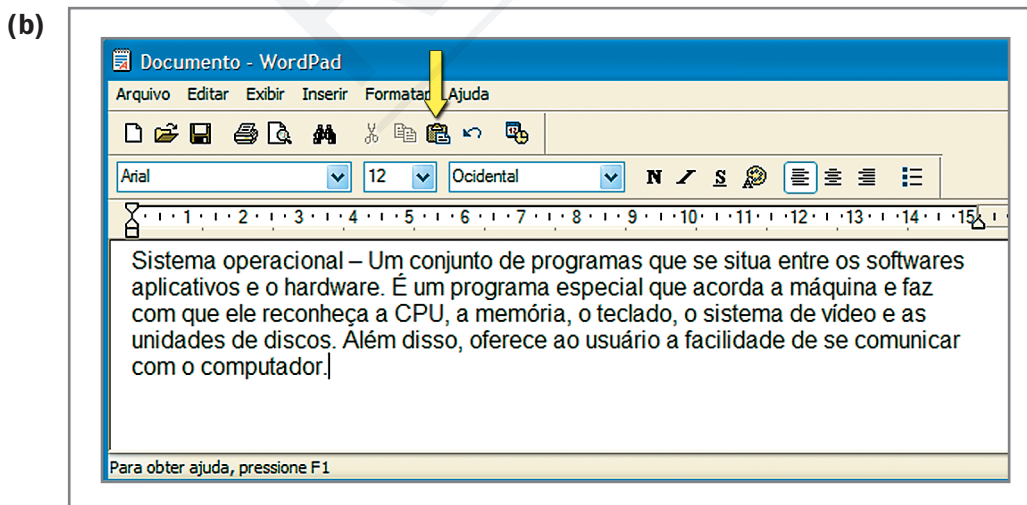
(b)

Documento - WordPad

Arquivo Editar Exibir Inserir Formatar Ajuda

Arial 12 Ocidental N S

1 2 3 4 5 6 7 8 9 10 11 12 13 14 15

Sistema operacional – Um conjunto de programas que se situa entre os softwares aplicativos e o hardware. É um programa especial que acorda a máquina e faz com que ele reconheça a CPU, a memória, o teclado, o sistema de vídeo e as unidades de discos. Além disso, oferece ao usuário a facilidade de se comunicar com o computador.

Para obter ajuda, pressione F1